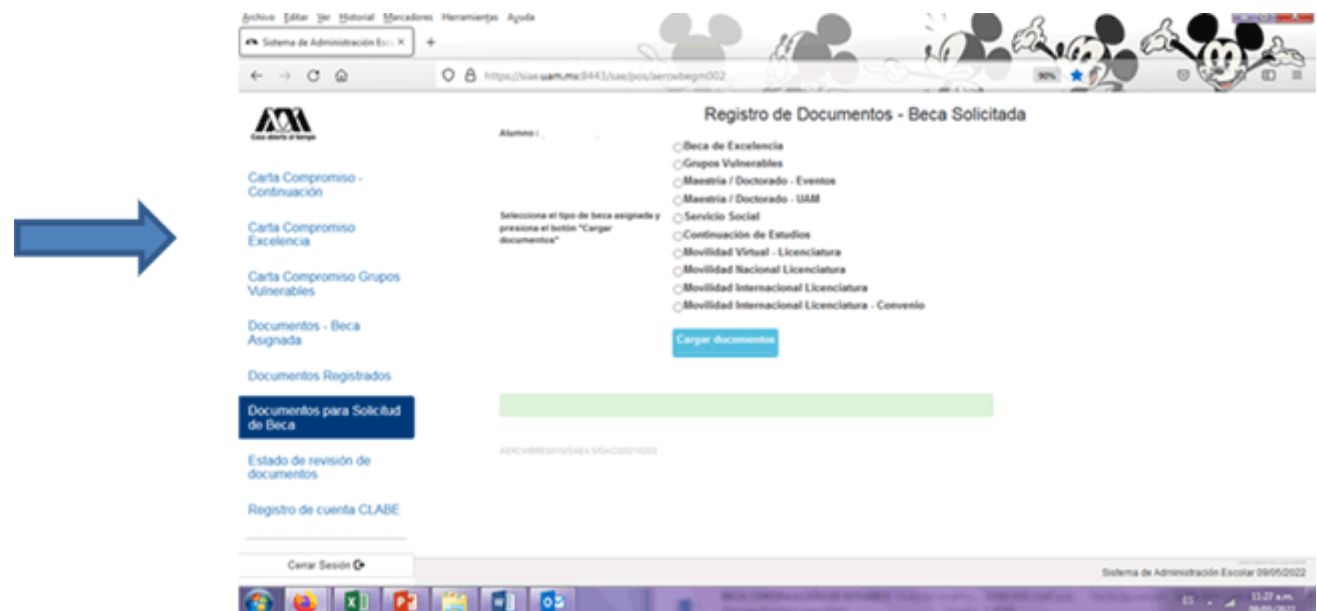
Archivo Editar Ver Historial Marcadores Herramientas Ayuda

Sistema de Administración Esc ×

https://siae.uam.mx:8443/sae/pos/aerowbegm002

90%

Casa abierta al tiempo

Carta Compromiso - Continuación

Carta Compromiso Excelencia

Carta Compromiso Grupos Vulnerables

Documentos - Beca Asignada

Documentos Registrados

Documentos para Solicitud de Beca

Estado de revisión de documentos

Registro de cuenta CLABE

Cerrar Sesión

Registro de Documentos - Beca Solicitada

Alumno :

Selecciona el tipo de beca asignada y presiona el botón "Cargar documentos"

Beca de Excelencia
Grupos Vulnerables
Maestría / Doctorado - Eventos
Maestría / Doctorado - UAM
Servicio Social
Continuación de Estudios
Movilidad Virtual - Licenciatura
Movilidad Nacional Licenciatura
Movilidad Internacional Licenciatura
Movilidad Internacional Licenciatura - Convenio

Cargar documentos

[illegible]

Sistema de Administración Escolar 09/05/2022

ES 11:27 a.m.